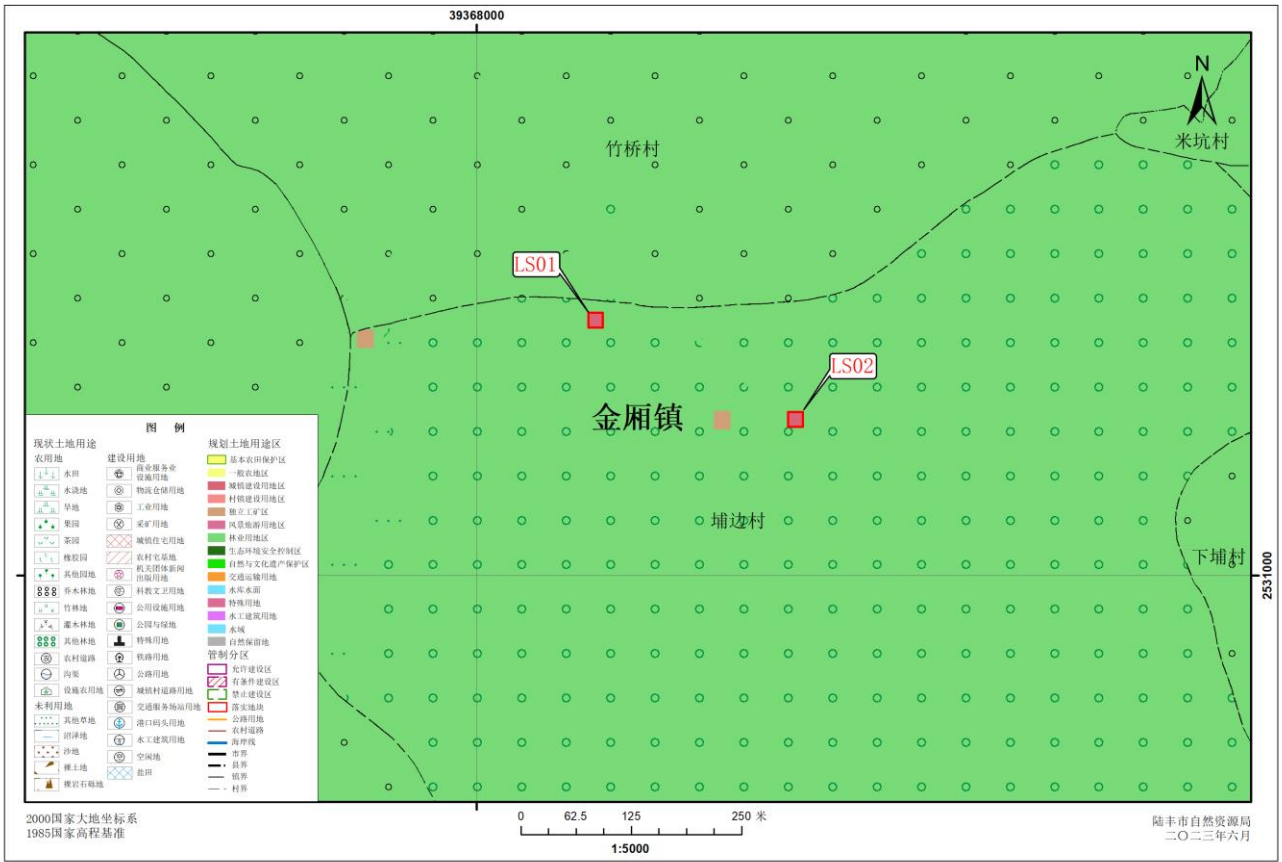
39368000

N

米坑村

竹桥村

LS01

LS02

金厢镇

埔边村

下埔村

2531000

图 例

现状土地用途

农用地

水田

水浇地

旱地

果园

茶园

橡胶园

其他园地

乔木林地

竹林地

灌木林地

其他林地

农村道路

沟渠

设施农用地

未利用地

其他草地

沼泽地

沙地

裸土地

裸岩石砾地

建设用地

商业服务业设施用地

物流仓储用地

工业用地

采矿用地

城镇住宅用地

农村宅基地

机关团体新闻出版用地

科教文卫用地

公用设施用地

公园与绿地

特殊用地

铁路用地

公路用地

城镇村道路用地

交通服务场站用地

港口码头用地

水工建筑用地

空闲地

盐田

规划土地用途区

基本农田保护区

一般农地区

城镇建设用地区

村镇建设用地区

独立工矿区

风景旅游用地区

林业用地区

生态环境安全控制区

自然与文化遗产保护区

交通运输用地

水库水面

特殊用地

水工建筑用地

水域

自然保留地

管制分区

允许建设区

有条件建设区

禁止建设区

落实地块

公路用地

农村道路

海岸线

市界

县界

镇界

村界

2000国家大地坐标系
1985国家高程基准

0 62.5 125 250 米

1:5000

陆丰市自然资源局
二〇二三年六月